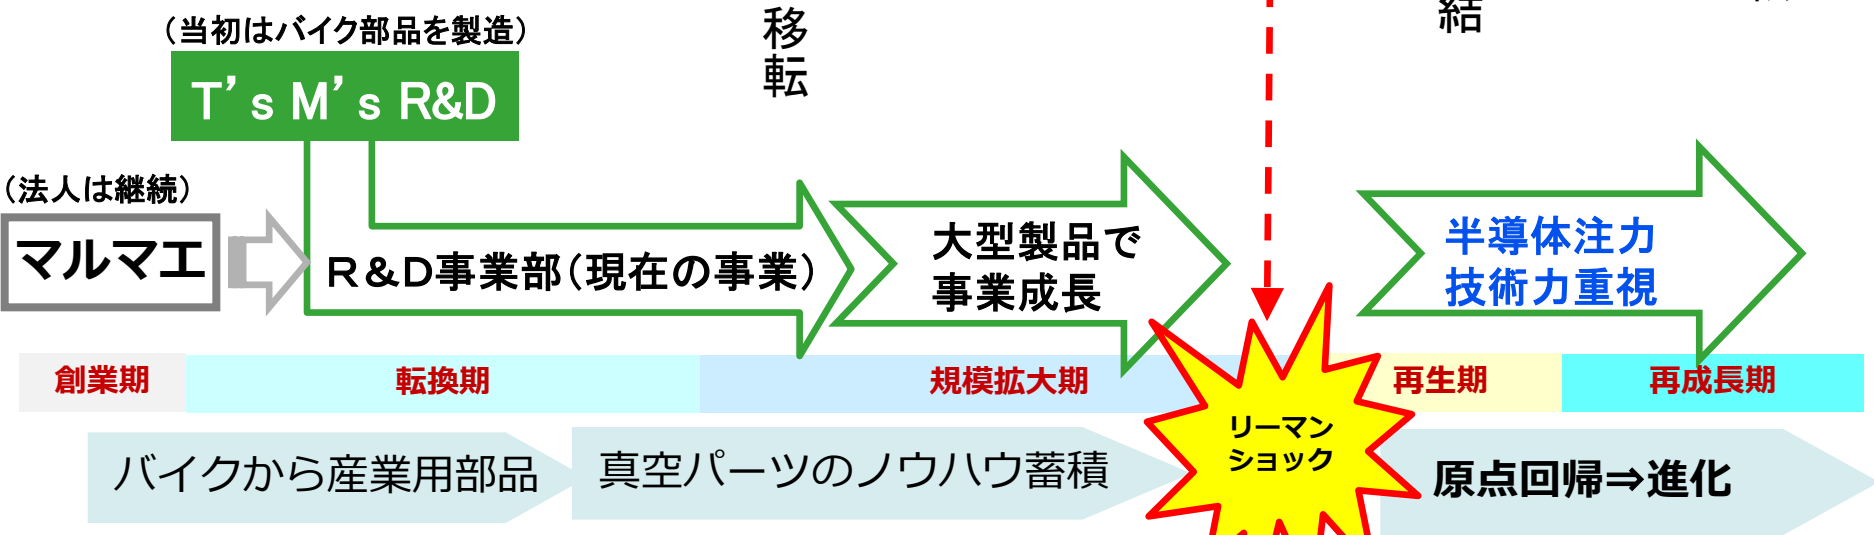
(当初はバイク部品を製造)

T's M's R&D

移転

結

(法人は継続)

マルマエ

R&D事業部(現在の事業)

大型製品で事業成長

半導体注力
技術力重視

創業期

転換期

規模拡大期

再生期

再成長期

リーマンショック

バイクから産業用部品

真空パーツのノウハウ蓄積

原点回帰⇒進化